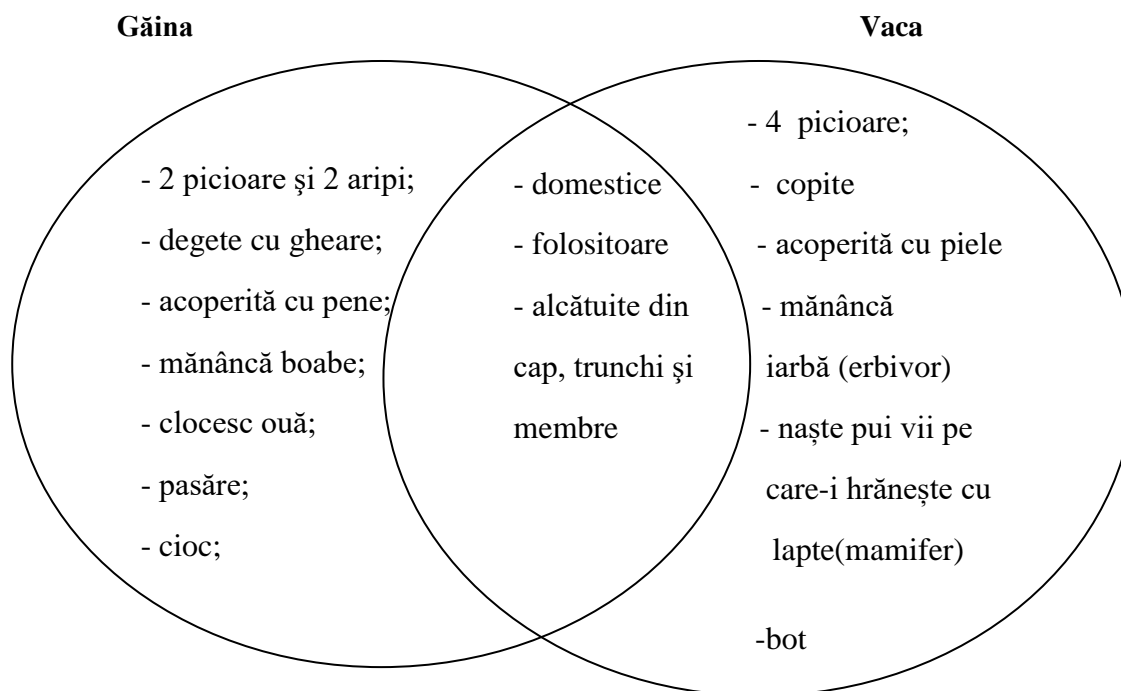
Găina

Vaca

- 2 picioare şi 2 aripi;
- degete cu gheare;
- acoperită cu pene;
- mănâncă boabe;
- clocesc ouă;
- pasăre;
- cioc;

- domestice
- folositoare
- alcătuite din cap, trunchi şi membre

- 4 picioare;
- copite
- acoperită cu piele
- mănâncă iarbă (erbivor)
- naște pui vii pe care-i hrănește cu lapte(mamifer)
-bot